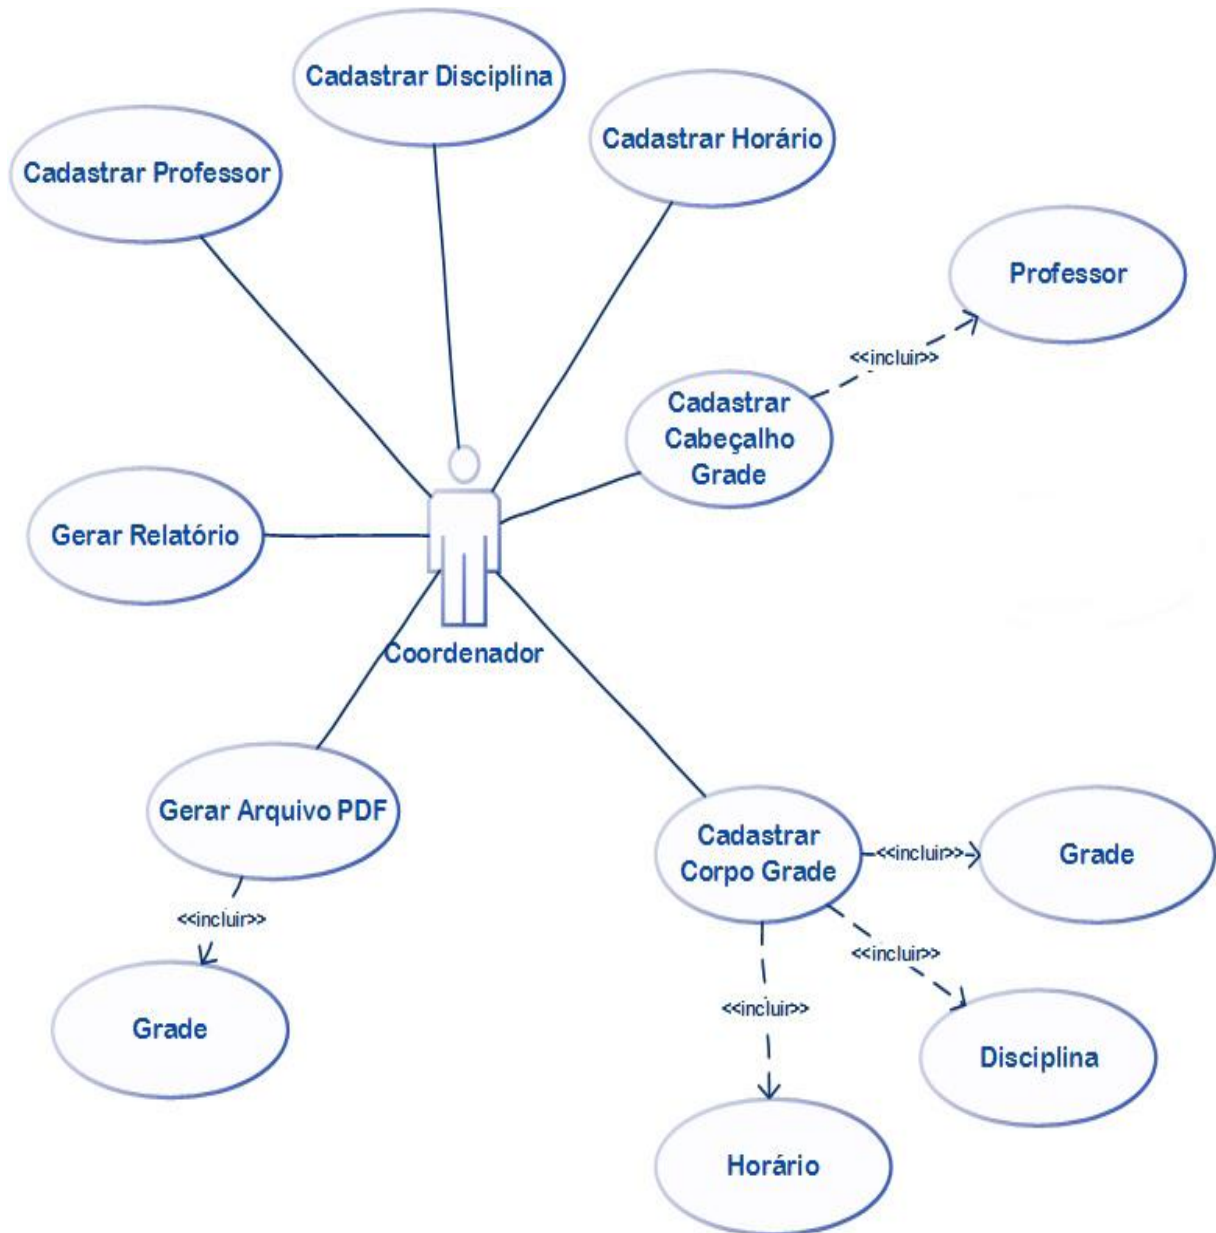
Cadastrar Disciplina

Cadastrar Professor

Cadastrar Horário

Professor

<<incluir>>

Cadastrar Cabeçalho Grade

Gerar Relatório

Coordenador

Gerar Arquivo PDF

<<incluir>>

Grade

Cadastrar Corpo Grade

<<incluir>>

Grade

<<incluir>>

<<incluir>>

Disciplina

Horário